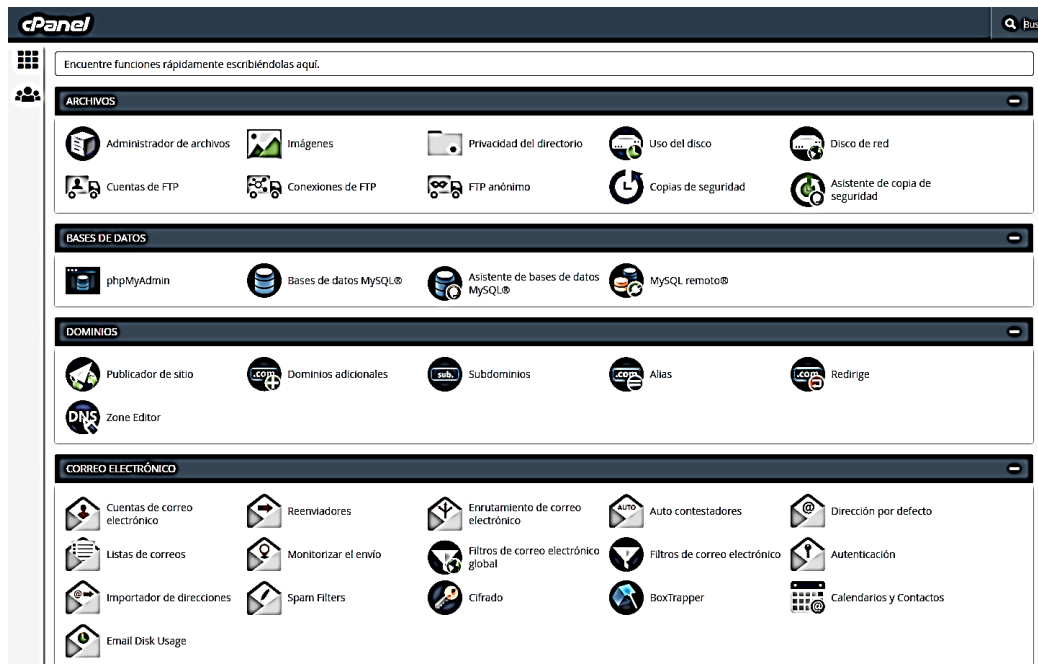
cPanel

Bus

Encuentre funciones rápidamente escribiéndolas aquí.

ARCHIVOS

Administrador de archivos
Imágenes
Privacidad del directorio
Uso del disco
Disco de red
Cuentas de FTP
Conexiones de FTP
FTP anónimo
Copias de seguridad
Asistente de copia de seguridad

BASES DE DATOS

phpMyAdmin
Bases de datos MySQL®
Asistente de bases de datos MySQL®
MySQL remoto®

DOMINIOS

Publicador de sitio
Dominios adicionales
Subdominios
Alias
Redirige
Zone Editor

CORREO ELECTRÓNICO

Cuentas de correo electrónico
Reenviadores
Enrutamiento de correo electrónico
Auto contestadores
Dirección por defecto
Listas de correos
Monitorizar el envío
Filtros de correo electrónico global
Filtros de correo electrónico
Autenticación
Importador de direcciones
Spam Filters
Cifrado
BoxTrapper
Calendarios y Contactos
Email Disk Usage